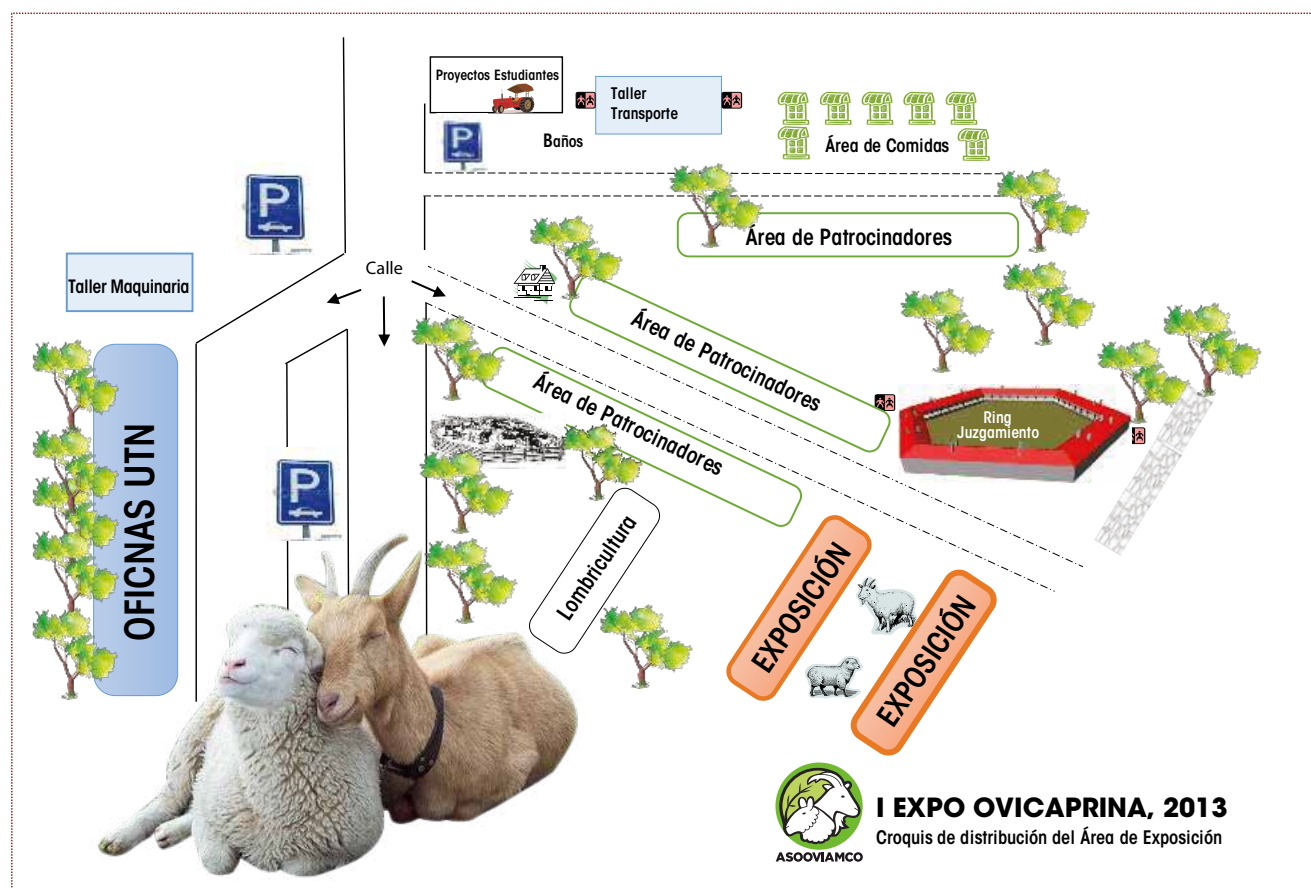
Proyectos Estudiantes

Taller Transporte

Baños

Área de Comidas

Área de Patrocinadores

Taller Maquinaria

Calle

Área de Patrocinadores

Área de Patrocinadores

Ring Juzgamiento

OFICNAS UTN

Lombricultura

EXPOSICIÓN

EXPOSICIÓN

ASOOVIAMCO

I EXPO OVICAPRINA, 2013

Croquis de distribución del Área de Exposición